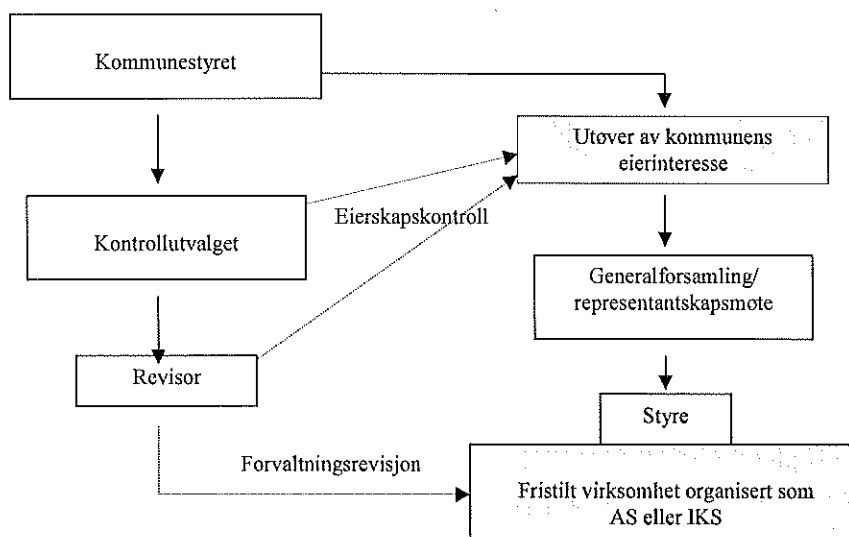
Kommunestyret

Utøver av kommunens eierinteresse

Kontrollutvalget

Eierskapskontroll

Generalforsamling/ representantskapsmøte

Revisor

Styre

Forvaltningsrevisjon

Fristilt virksomhet organisert som AS eller IKS